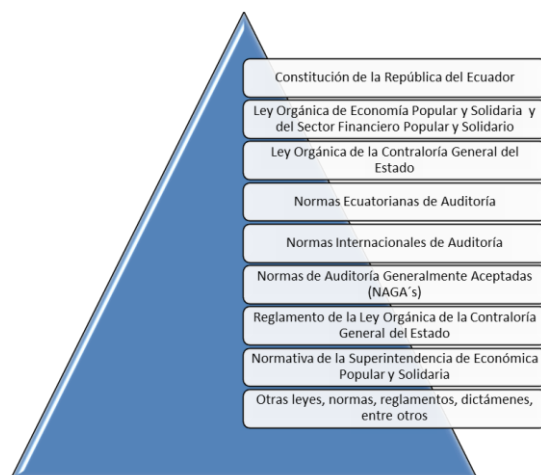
Constitución de la República del Ecuador

Ley Orgánica de Economía Popular y Solidaria y del Sector Financiero Popular y Solidario

Ley Orgánica de la Contraloría General del Estado

Normas Ecuatorianas de Auditoría

Normas Internacionales de Auditoría

Normas de Auditoría Generalmente Aceptadas (NAGA´s)

Reglamento de la Ley Orgánica de la Contraloría General del Estado

Normativa de la Superintendencia de Económica Popular y Solidaria

Otras leyes, normas, reglamentos, dictámenes, entre otros